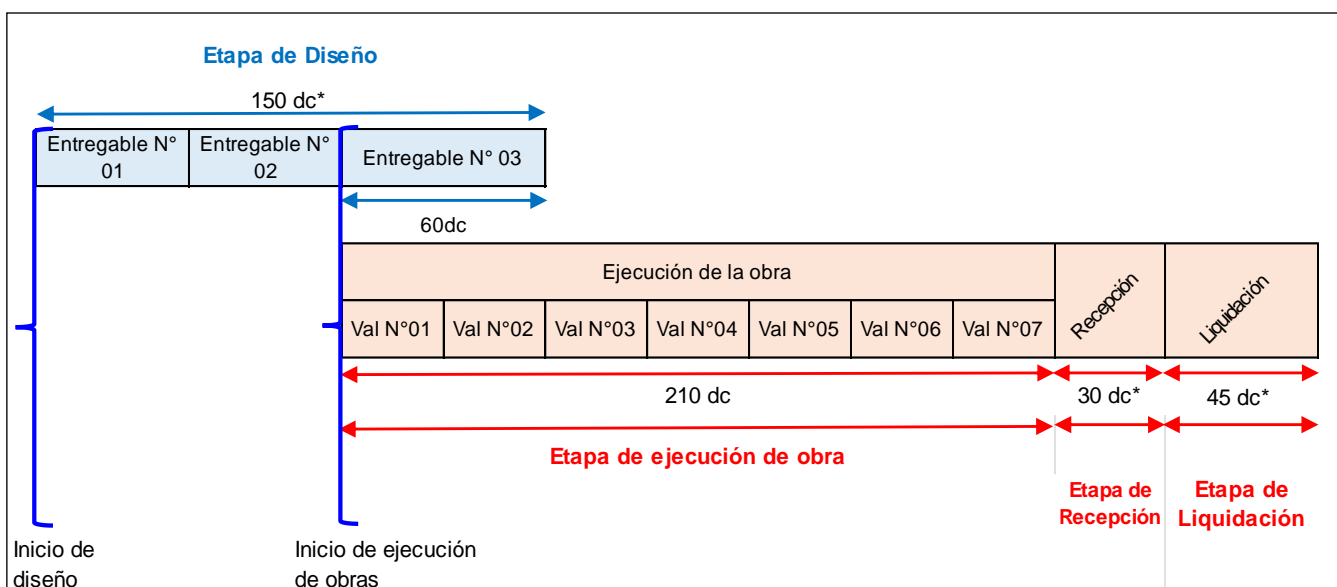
Etapa de Diseño

150 dc*

| Entregable N° 01 | Entregable N° 02 | Entregable N° 03 |
|---|---|---|

60dc

Ejecución de la obra

| Val N°01 | Val N°02 | Val N°03 | Val N°04 | Val N°05 | Val N°06 | Val N°07 |
|---|---|---|---|---|---|---|

Recepción

Liquidación

210 dc

30 dc*

45 dc*

Etapa de ejecución de obra

Etapa de Recepción

Etapa de Liquidación

Inicio de diseño

Inicio de ejecución de obras